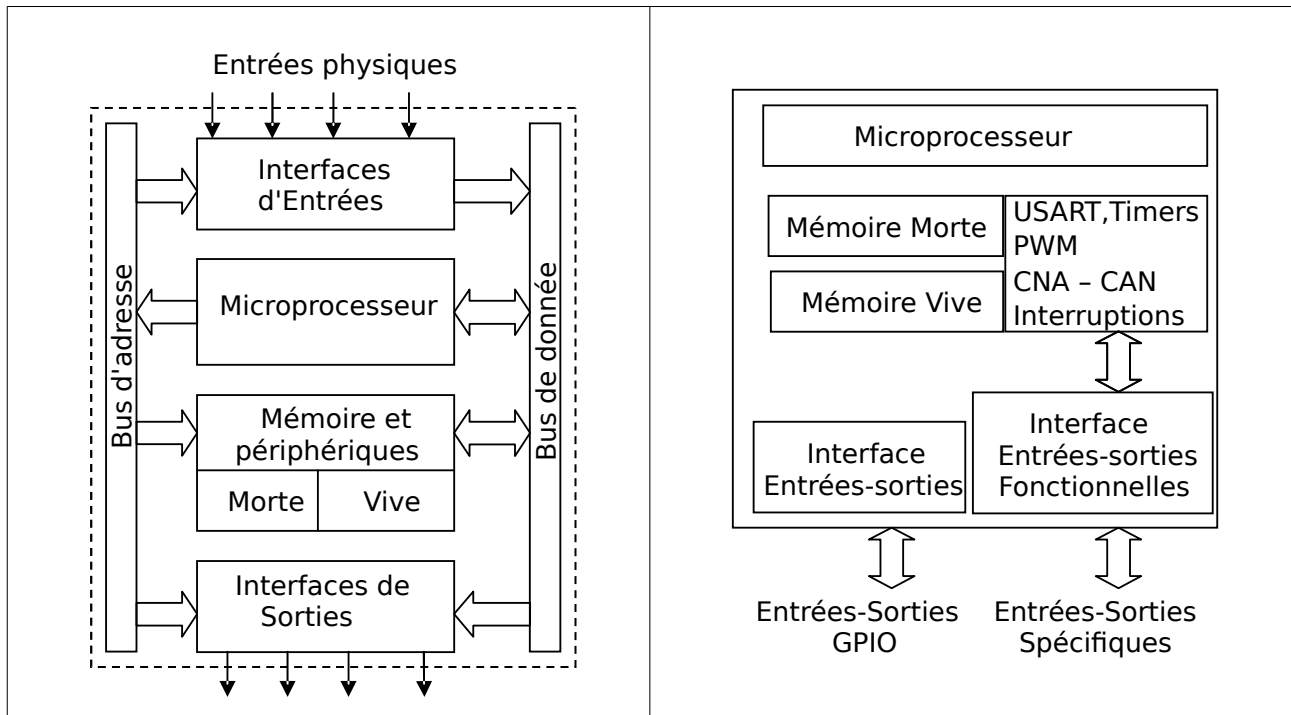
Entrées physiques

Bus d'adresse

Interfaces d'Entrées

Microprocesseur

Mémoire et périphériques

Morte

Vive

Interfaces de Sorties

Bus de donnée

Microprocesseur

Mémoire Morte

Mémoire Vive

USART,Timers
PWM
CNA – CAN
Interruptions

Interface Entrées-sorties

Interface Entrées-sorties Fonctionnelles

Entrées-Sorties GPIO

Entrées-Sorties Spécifiques